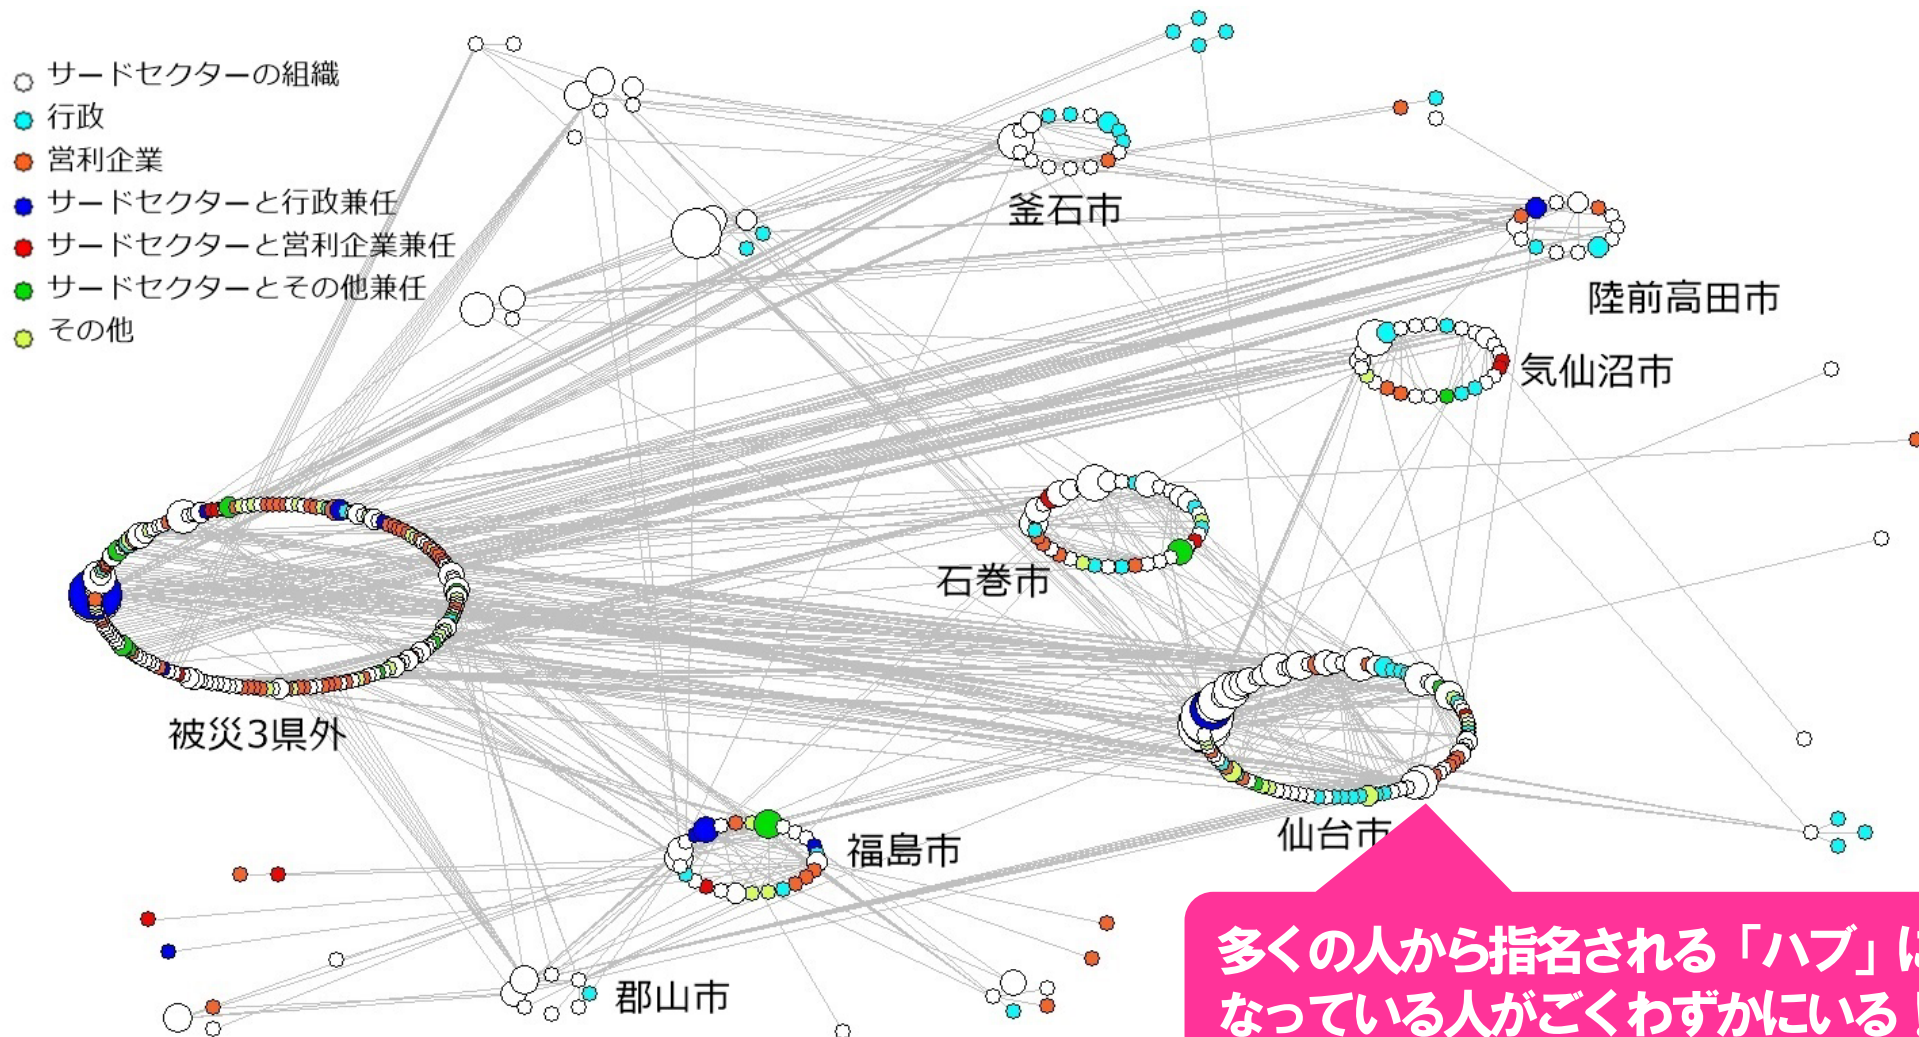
サードセクターの組織
行政
営利企業
サードセクターと行政兼任
サードセクターと営利企業兼任
サードセクターとその他兼任
その他

釜石市
陸前高田市
気仙沼市
石巻市
被災3県外
仙台市
福島市
郡山市

多くの人から指名される「ハブ」に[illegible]
なっている人がごくわずかにいる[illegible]